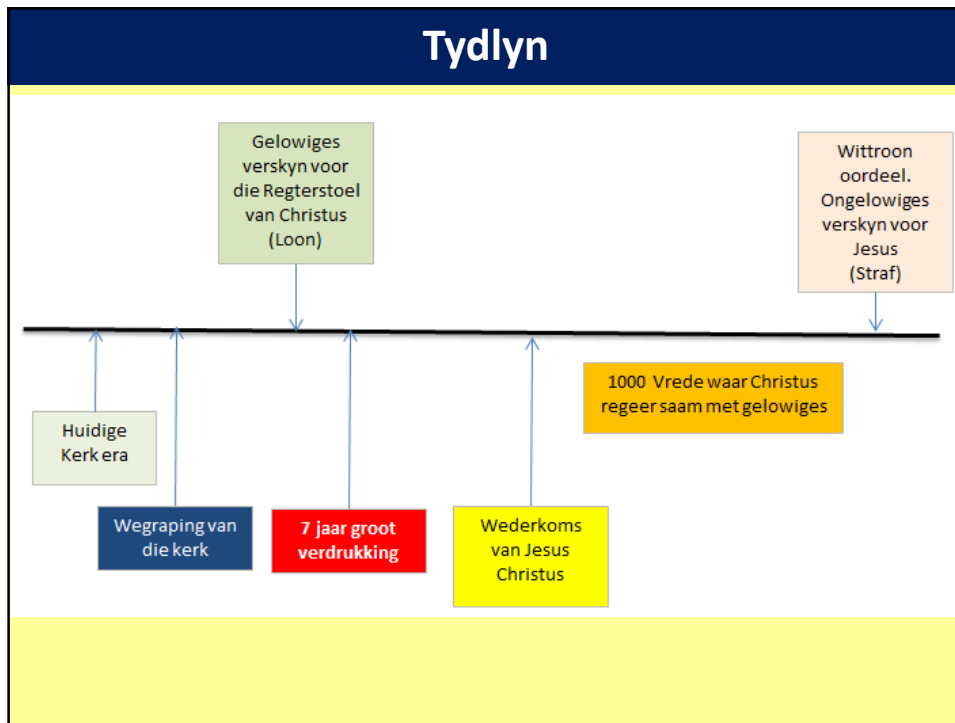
Tydlyn

Gelowiges verskyn voor die Regterstoel van Christus (Loon)

Wittroon oordeel. Ongelowiges verskyn voor Jesus (Straf)

Huidige Kerk era

Wegraping van die kerk

7 jaar groot verdrukking

Wederkoms van Jesus Christus

1000 Vrede waar Christus regeer saam met gelowiges